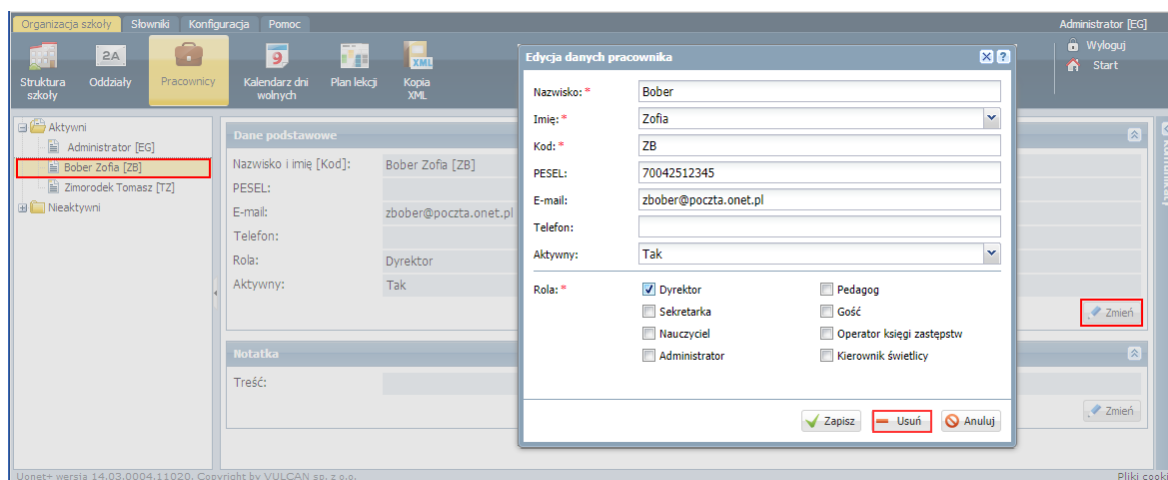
Organizacja szkoły Słowniki Konfiguracja Pomoc

Administrator [EG]

Struktura szkoły
2A
Oddziały
Pracownicy
9
Kalendarz dni wolnych
Plan lekcji
XML
Kopia XML

Wyloguj
Start

Aktywni
Administrator [EG]
Bober Zofia [ZB]
Zimorodek Tomasz [TZ]
Nieaktywni

Dane podstawowe
Nazwisko i imię [Kod]: Bober Zofia [ZB]
PESEL:
E-mail: zbober@poczta.onet.pl
Telefon:
Rola: Dyrektor
Aktywny: Tak

Zmień

Notatka
Treść:

Zmień

Edycja danych pracownika
Nazwisko: * Bober
Imię: * Zofia
Kod: * ZB
PESEL: 70042512345
E-mail: zbober@poczta.onet.pl
Telefon:
Aktywny: Tak
Rola: *
Dyrektor
Sekretarka
Nauczyciel
Administrator
Pedagog
Gość
Operator księgi zastępstw
Kierownik świetlicy

Zapisz
Usuń
Anuluj

Uonet+ wersja 14.03.0004.11020, Copyright by VULCAN sp. z o.o.

Pliki cosk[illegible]